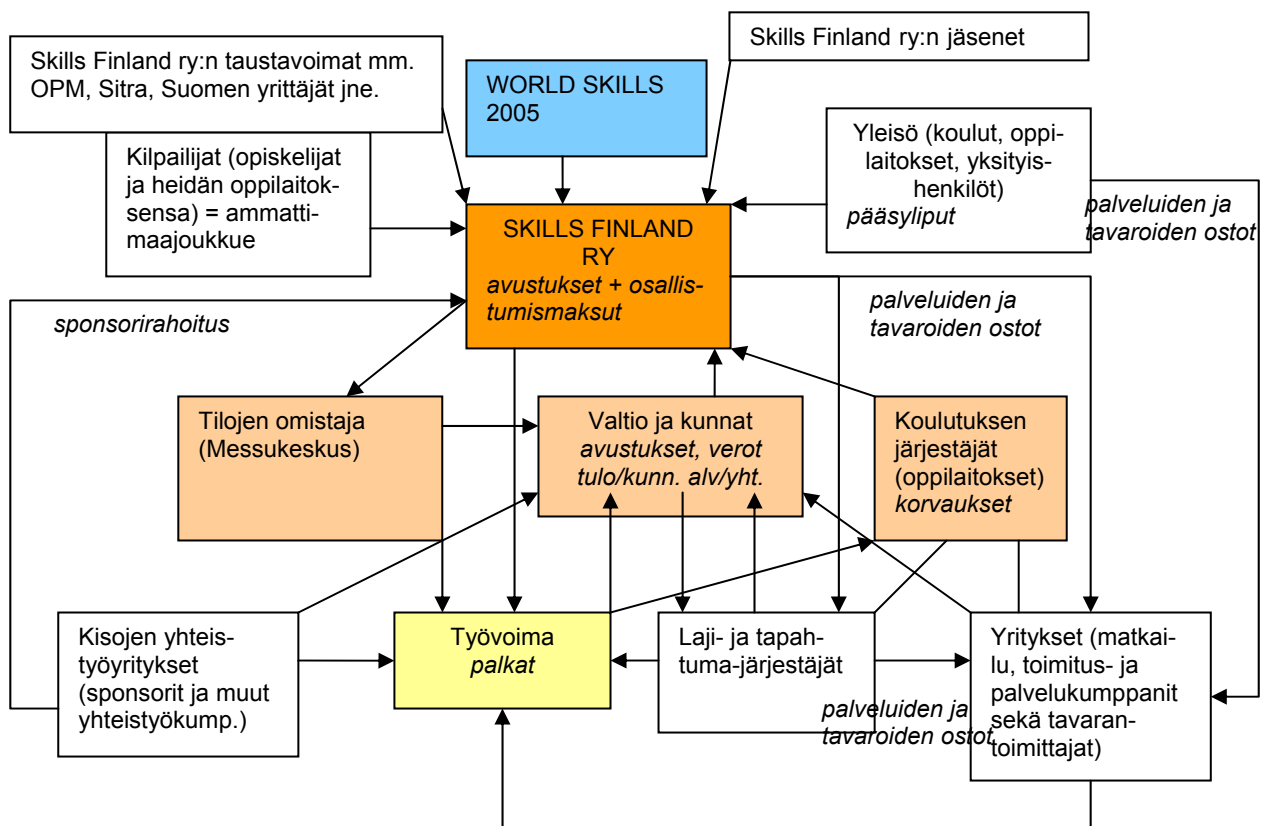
Skills Finland ry:n taustavoimat mm. OPM, Sitra, Suomen yrittäjät jne.

WORLD SKILLS 2005

Skills Finland ry:n jäsenet

Yleisö (koulut, oppilaitokset, yksityishenkilöt)
*pääsyliput*

Kilpailijat (opiskelijat ja heidän oppilaitoksensa) = ammattimaajoukkue

SKILLS FINLAND RY
*avustukset + osallistumismaksut*

*palveluiden ja tavaroiden ostot*

*palveluiden ja tavaroiden ostot*

*sponsorirahoitus*

Tilojen omistaja (Messukeskus)

Valtio ja kunnat
*avustukset, verot tulo/kunn. alv/yht.*

Koulutuksen järjestäjät (oppilaitokset)
*korvaukset*

Kisojen yhteistyöyritykset (sponsorit ja muut yhteistyökump.)

Työvoima
*palkat*

Laji- ja tapahtuma-järjestäjät

Yritykset (matkailu, toimitus- ja palvelukumppanit sekä tavarantoimittajat)

*palveluiden ja tavaroiden ostot*